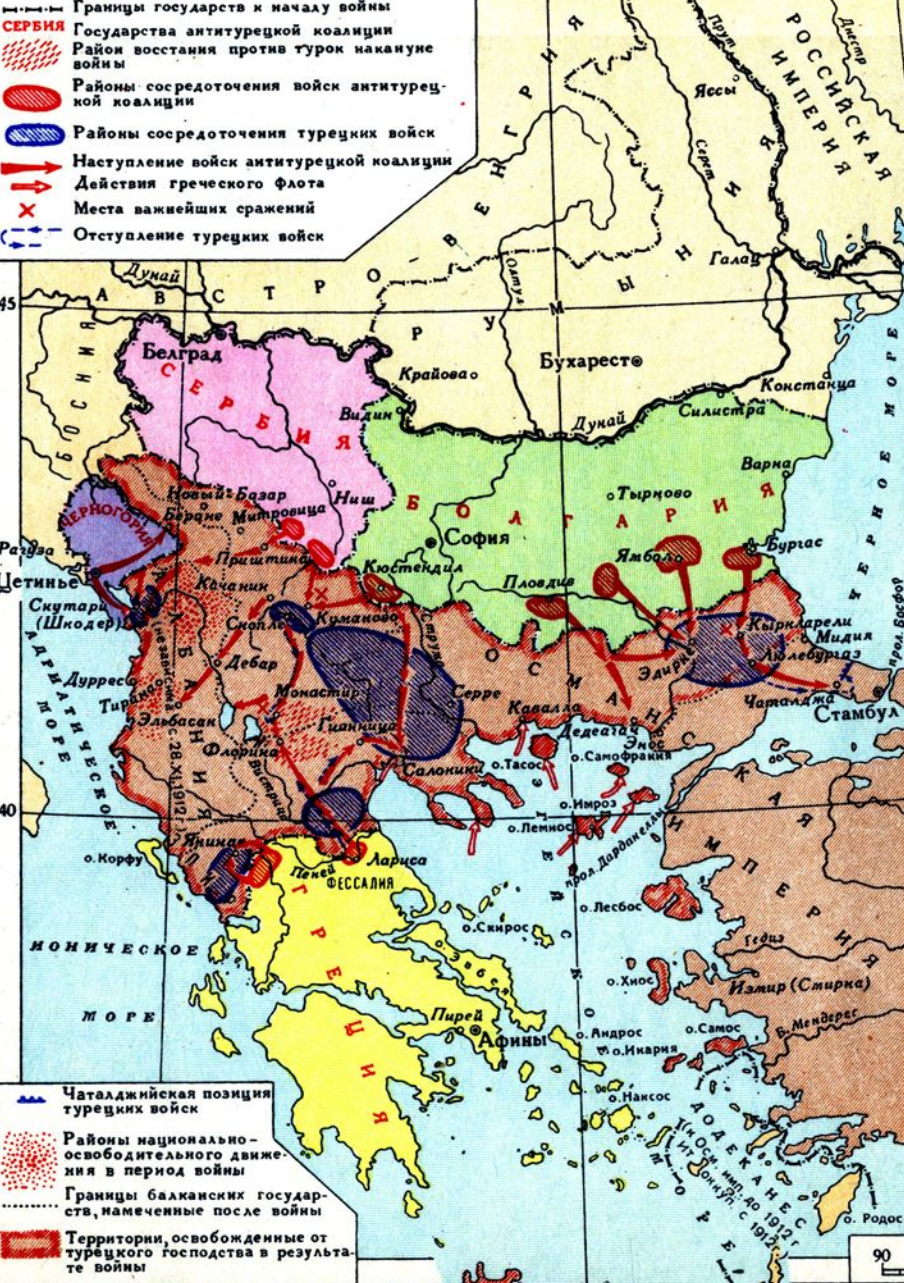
Границы государств к началу войны
СЕРБИЯ Государства антитурецкой коалиции
Район восстания против турок накануне войны
Районы сосредоточения войск антитурецкой коалиции
Районы сосредоточения турецких войск
Наступление войск антитурецкой коалиции
Действия греческого флота
Места важнейших сражений
Отступление турецких войск

АВСТРО-ВЕНГРИЯ
РОССИЙСКАЯ ИМПЕРИЯ
РУМЫНИЯ
Днестр
Прут
Яссы
Серет
Галац
Олт
Дунай
Бухарест
Крайова
Констанца
Силистра
Видин
Белград
СЕРБИЯ
Ниш
БОСНИЯ
Новый Базар
Митровица
Беране
ЧЕРНОГОРИЯ
Рагуза
Цетинье
Скутари (Шкодер)
Приштина
Качаник
Скопле
Куманово
Кюстендил
Струма
София
БОЛГАРИЯ
Тырново
Варна
Ямбол
Бургас
Пловдив
ОСМАНСКАЯ ИМПЕРИЯ
Эдирне
Кырклисели
Мидия
Люлебургаз
Чаталджа
Стамбул
пр. Босфор
ЧЕРНОЕ МОРЕ
АЛБАНИЯ
Дуррес
Тирана
Эльбасан
Дебар
Монастир
Вардар
Гианница
Серре
Кавалла
Дедеагач
Энос
Флорина
Салоники
о. Тасос
о. Самофракия
о. Имроз
о. Лемнос
прол. Дарданеллы
28.XI.1912
Янина
о. Корфу
Пеней
ФЕССАЛИЯ
Лариса
ГРЕЦИЯ
АДРИАТИЧЕСКОЕ МОРЕ
ИОНИЧЕСКОЕ МОРЕ
ЭГЕЙСКОЕ МОРЕ
о. Скирос
Эвбея
о. Лесбос
Гедиз
о. Хиос
Измир (Смирна)
Б. Мендерес
Пирей
Афины
о. Андрос
о. Икария
о. Самос
о. Наксос
ДОДЕКАНЕС (к Осм. имп. до 1912 г. к Ит. с 1912 г.)
о. Родос
45
40

Чаталджинская позиция турецких войск
Районы национально-освободительного движения в период войны
Границы балканских государств, намеченные после войны
Территории, освобожденные от турецкого господства в результате войны
90